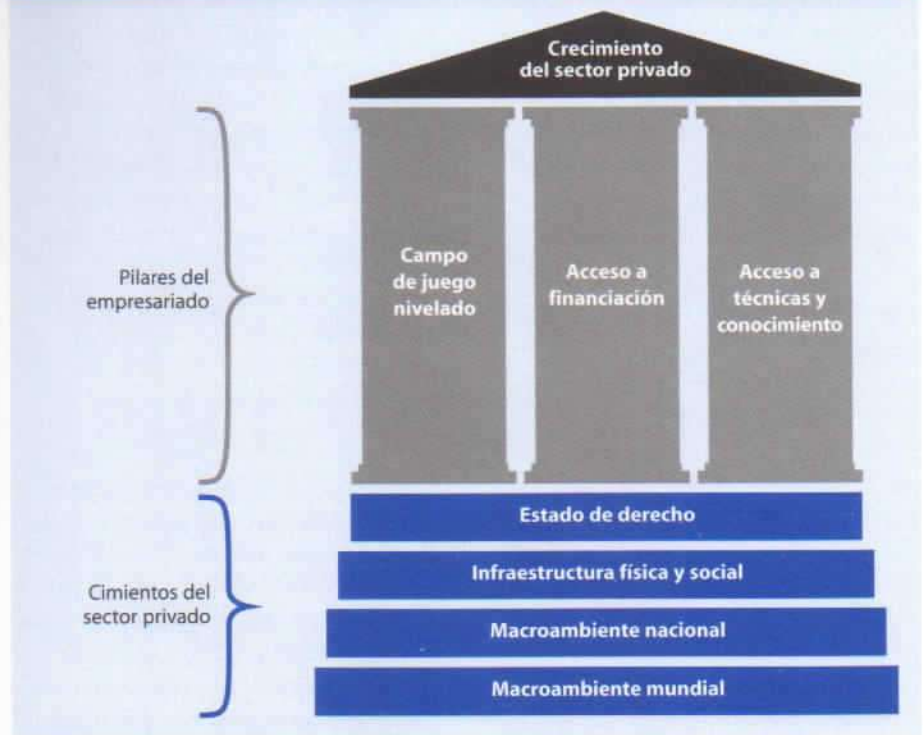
Crecimiento del sector privado

Pilares del empresariado

Campo de juego nivelado

Acceso a financiación

Acceso a técnicas y conocimiento

Cimientos del sector privado

Estado de derecho

Infraestructura física y social

Macroambiente nacional

Macroambiente mundial